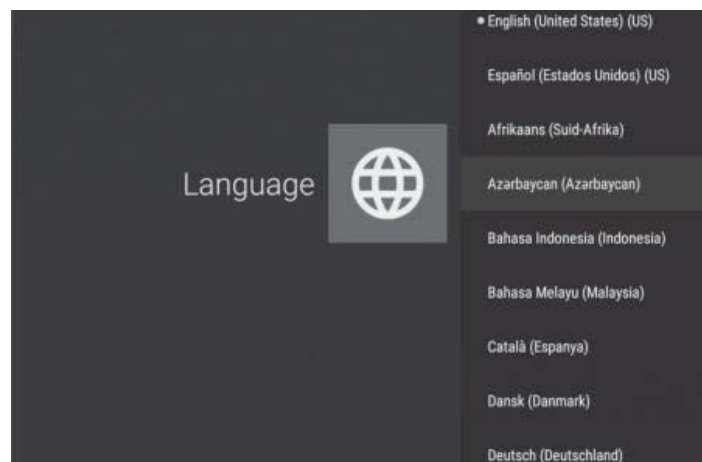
Language

• English (United States) (US)

Español (Estados Unidos) (US)

Afrikaans (Suid-Afrika)

Azərbaycan (Azərbaycan)

Bahasa Indonesia (Indonesia)

Bahasa Melayu (Malaysia)

Català (Espanya)

Dansk (Danmark)

Deutsch (Deutschland)